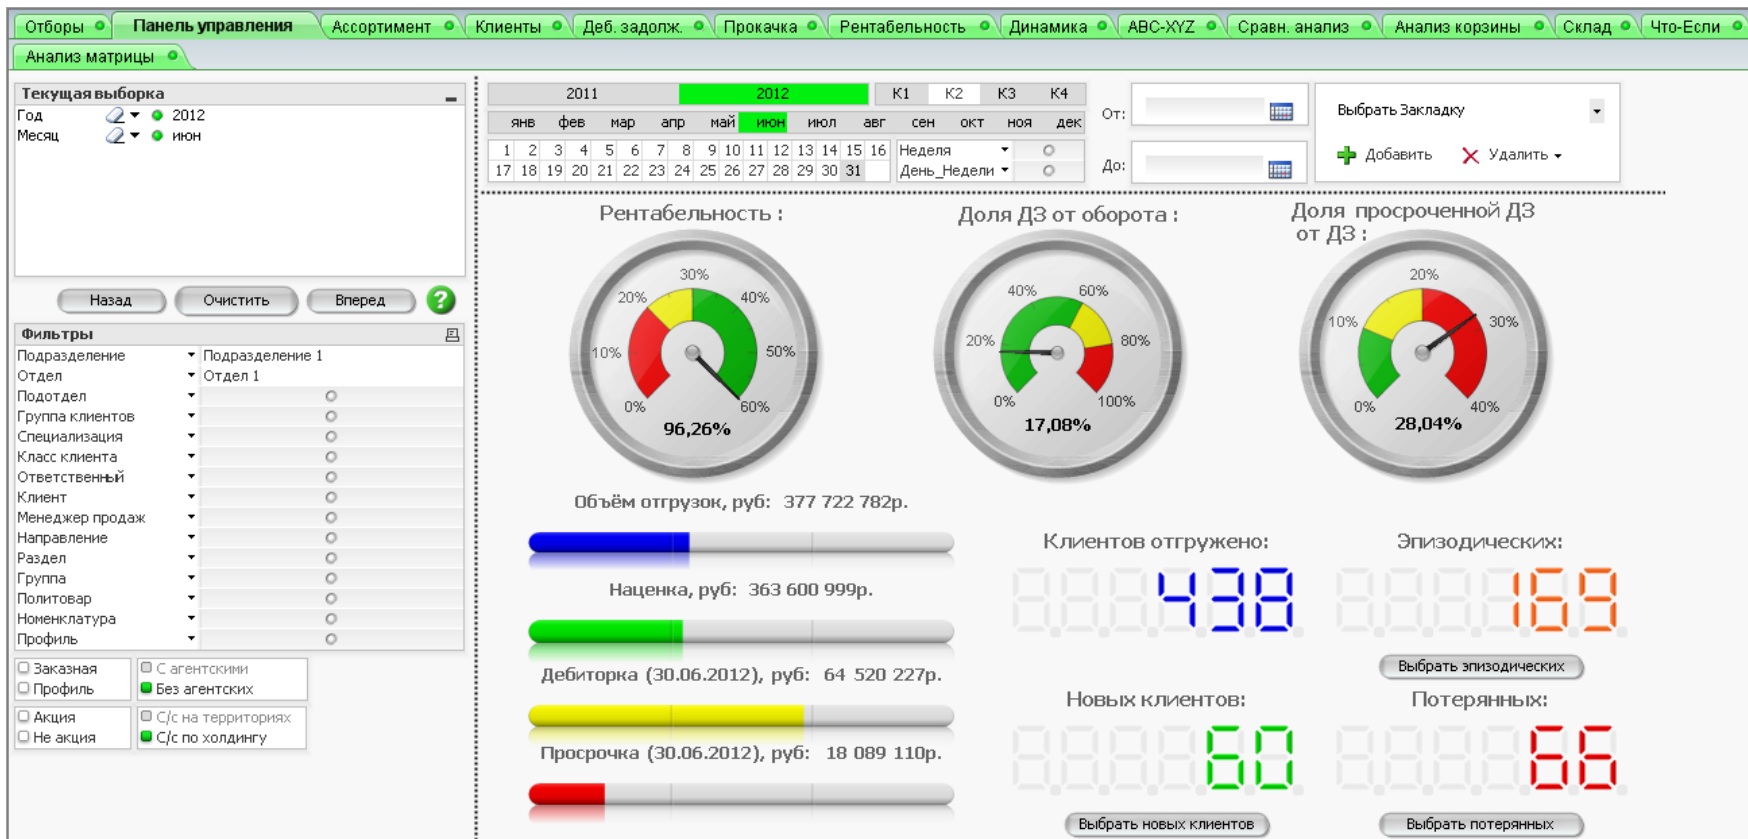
Отборы | Панель управления | Ассортимент | Клиенты | Деб. задолж. | Прокачка | Рентабельность | Динамика | ABC-XYZ | Сравн. анализ | Анализ корзины | Склад | Что-Если
Анализ матрицы

Текущая выборка
Год 2012
Месяц июн

Назад | Очистить | Вперед

Фильтры

| | |
|---|---|
| Подразделение | Подразделение 1 |
| Отдел | Отдел 1 |
| Подотдел | |
| Группа клиентов | |
| Специализация | |
| Класс клиента | |
| Ответственный | |
| Клиент | |
| Менеджер продаж | |
| Направление | |
| Раздел | |
| Группа | |
| Политовар | |
| Номенклатура | |
| Профиль | |

Заказная
Профиль
С агентскими
Без агентских
Акция
Не акция
С/с на территориях
С/с по холдингу

2011 | 2012 | К1 | К2 | К3 | К4
янв | фев | мар | апр | май | июн | июл | авг | сен | окт | ноя | дек
1 2 3 4 5 6 7 8 9 10 11 12 13 14 15 16
17 18 19 20 21 22 23 24 25 26 27 28 29 30 31
Неделя
День_Недели

От:
До:

Выбрать Закладку
Добавить
Удалить

Рентабельность :
0% 10% 20% 30% 40% 50% 60%
96,26%

Доля ДЗ от оборота :
0% 20% 40% 60% 80% 100%
17,08%

Доля просроченной ДЗ от ДЗ :
0% 10% 20% 30% 40%
28,04%

Объём отгрузок, руб: 377 722 782р.

Наценка, руб: 363 600 999р.

Дебиторка (30.06.2012), руб: 64 520 227р.

Просрочка (30.06.2012), руб: 18 089 110р.

Клиентов отгружено:
438

Эпизодических:
169
Выбрать эпизодических

Новых клиентов:
60
Выбрать новых клиентов

Потерянных:
66
Выбрать потерянных